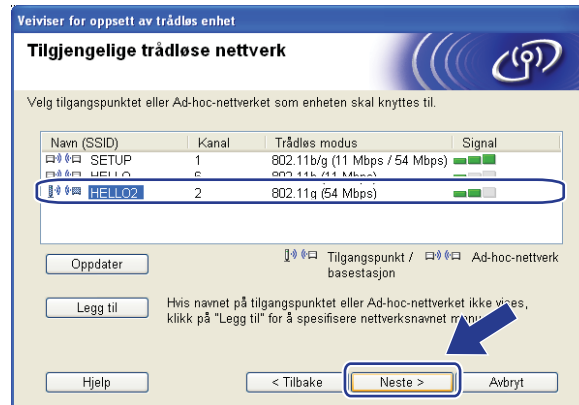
Veiviser for oppsett av trådløs enhet

Tilgjengelige trådløse nettverk

Velg tilgangspunktet eller Ad-hoc-nettverket som enheten skal knyttes til.

| Navn (SSID) | Kanal | Trådløs modus | Signal |
|---|---|---|---|
| SETUP | 1 | 802.11b/g (11 Mbps / 54 Mbps) | |
| HELLO | 6 | 802.11b (11 Mbps) | |
| HELLO2 | 2 | 802.11g (54 Mbps) | |

Oppdater

Tilgangspunkt / basestasjon

Ad-hoc-nettverk

Legg til

Hvis navnet på tilgangspunktet eller Ad-hoc-nettverket ikke vises, klikk på "Legg til" for å spesifisere nettverksnavnet manu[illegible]

Hjelp

< Tilbake

Neste >

Avbryt